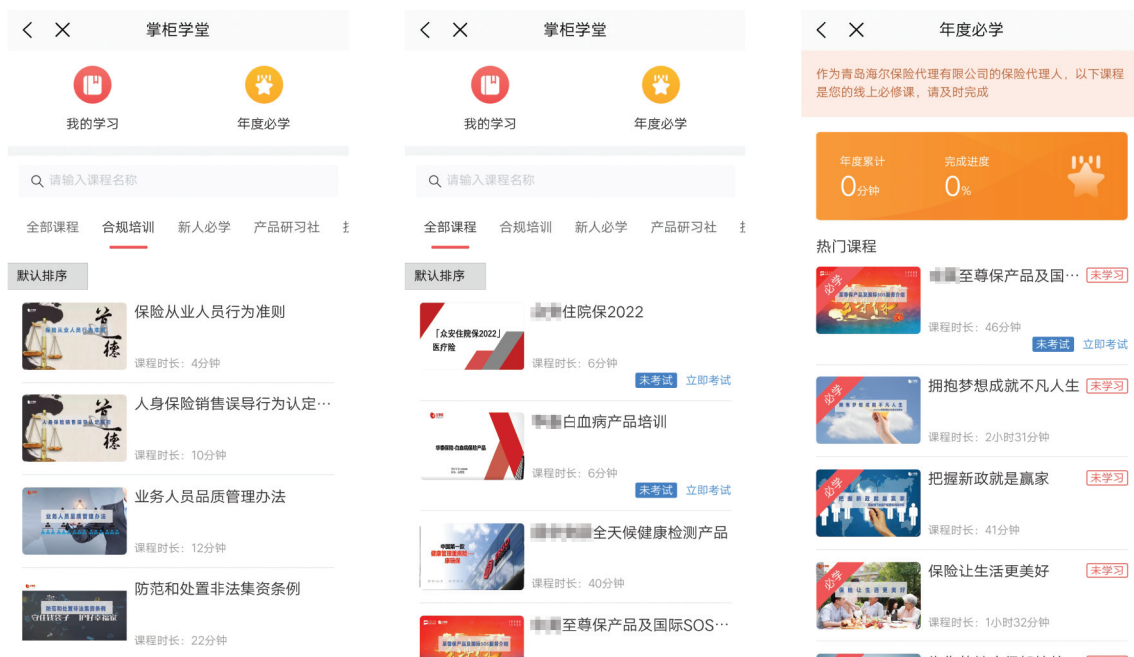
掌柜学堂

我的学习

年度必学

请输入课程名称

全部课程 合规培训 新人必学 产品研习社

默认排序

保险从业人员行为准则

课程时长：4分钟

人身保险销售误导行为认定…

课程时长：10分钟

业务人员品质管理办法

课程时长：12分钟

防范和处置非法集资条例

课程时长：22分钟

掌柜学堂

我的学习

年度必学

请输入课程名称

全部课程 合规培训 新人必学 产品研习社

默认排序

「众安住院保2022」医疗险

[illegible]住院保2022

课程时长：6分钟

未考试 立即考试

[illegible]白血病产品培训

课程时长：6分钟

未考试 立即考试

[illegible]全天候健康检测产品

课程时长：40分钟

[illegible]至尊保产品及国际SOS…

年度必学

作为青岛海尔保险代理有限公司的保险代理人，以下课程是您的线上必修课，请及时完成

年度累计
0分钟

完成进度
0%

热门课程

必学

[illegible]至尊保产品及国… 未学习

课程时长：46分钟

未考试 立即考试

必学

拥抱梦想成就不凡人生 未学习

课程时长：2小时31分钟

必学

把握新政就是赢家 未学习

课程时长：41分钟

必学

保险让生活更美好 未学习

课程时长：1小时32分钟